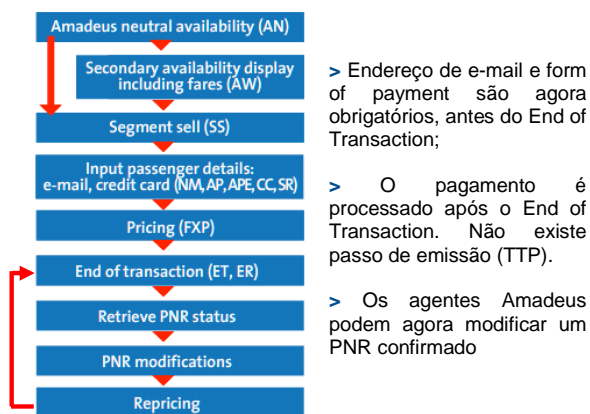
Amadeus neutral availability (AN)

Secondary availability display including fares (AW)

Segment sell (SS)

Input passenger details: e-mail, credit card (NM, AP, APE, CC, SR)

Pricing (FXP)

End of transaction (ET, ER)

Retrieve PNR status

PNR modifications

Repricing

> Endereço de e-mail e form of payment são agora obrigatórios, antes do End of Transaction;

> O pagamento é processado após o End of Transaction. Não existe passo de emissão (TTP).

> Os agentes Amadeus podem agora modificar um PNR confirmado